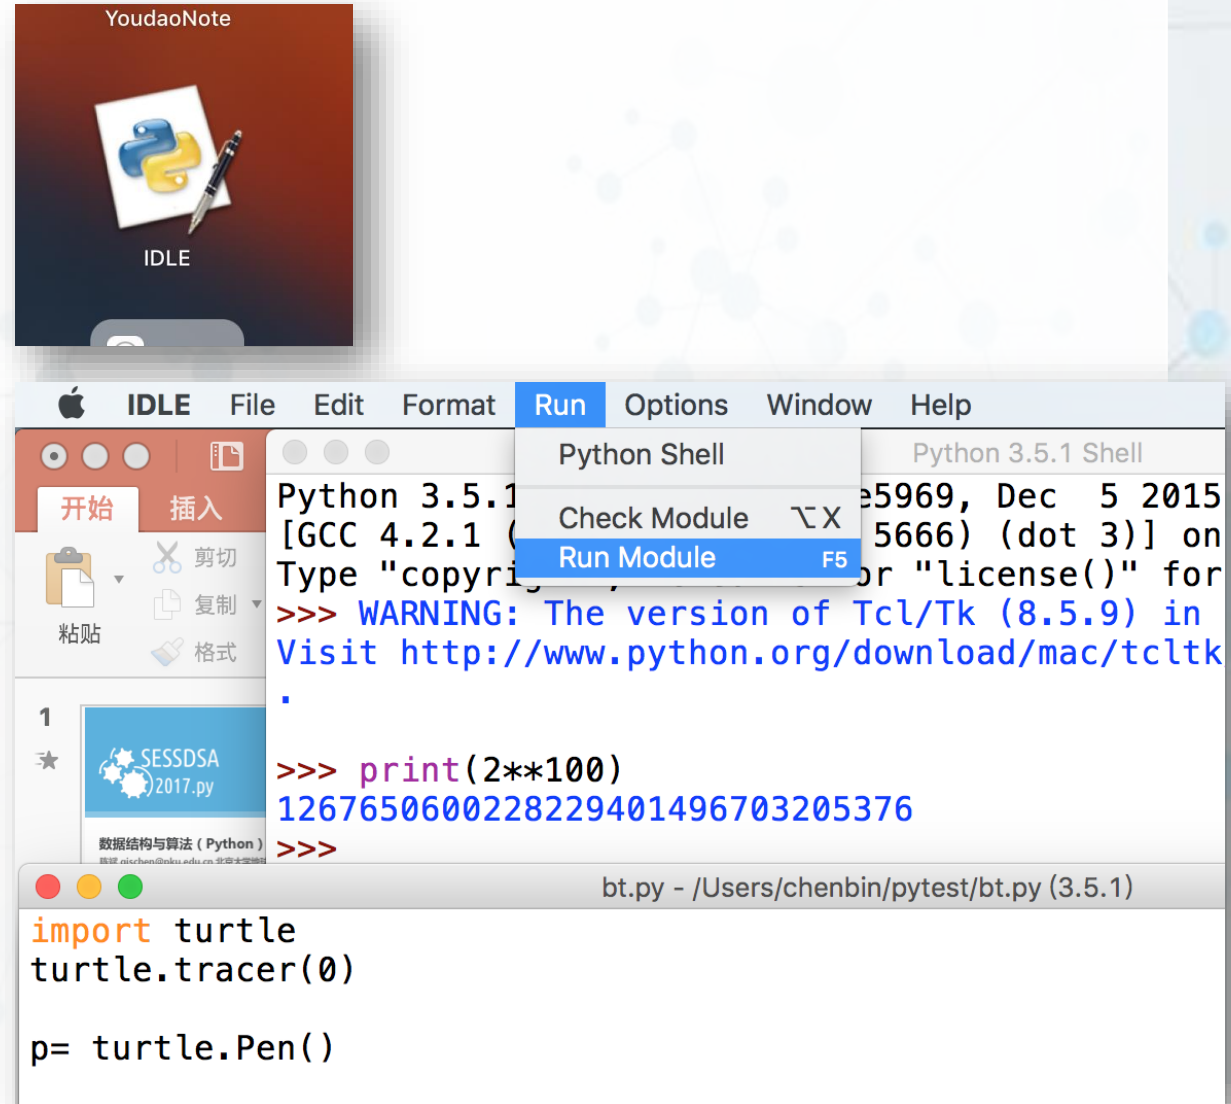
YoudaoNote

IDLE

IDLE File Edit Format Run Options Window Help

开始 插入

粘贴 剪切 复制 格式

1

SESSDSA 2017.py

数据结构与算法（Python）

Python Shell

Check Module ⌥X

Run Module F5

Python 3.5.1 Shell

Python 3.5.1 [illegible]e5969, Dec 5 2015
[GCC 4.2.1 ([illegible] 5666) (dot 3)] on
Type "copyri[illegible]or "license()" for
>>> WARNING: The version of Tcl/Tk (8.5.9) in
Visit http://www.python.org/download/mac/tcltk
.

>>> print(2**100)
1267650600228229401496703205376
>>>

bt.py - /Users/chenbin/pytest/bt.py (3.5.1)

import turtle
turtle.tracer(0)

p= turtle.Pen()